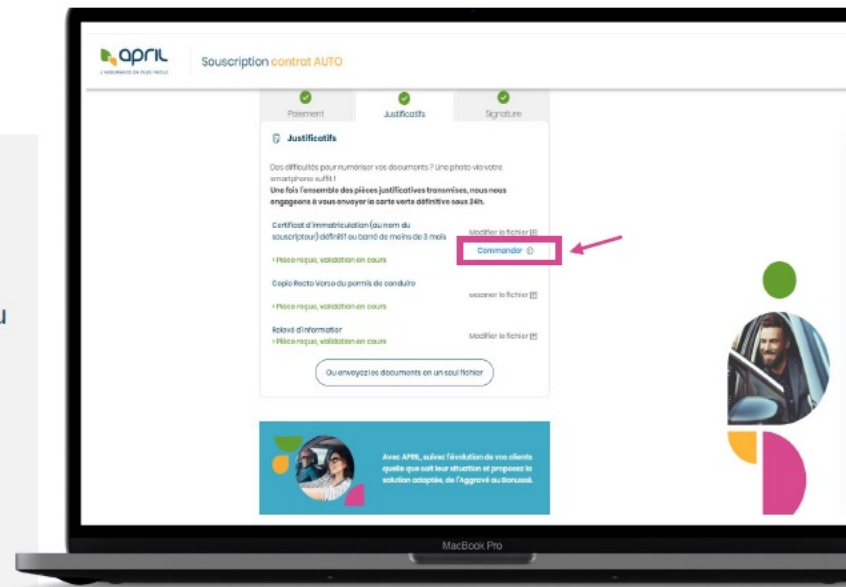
april
L'ASSURANCE EN PLUS FACILE

Souscription contrat AUTO

Paiement
Justificatifs
Signature

Justificatifs

Des difficultés pour numériser vos documents ? Une photo via votre smartphone suffit !
Une fois l'ensemble des pièces justificatives transmises, nous nous engageons à vous envoyer la carte verte définitive sous 24h.

Certificat d'immatriculation (au nom du souscripteur) définitif ou barré de moins de 3 mois
Modifier le fichier
Commander
> Pièce reçue, validation en cours

Copie Recto Verso du permis de conduire
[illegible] le fichier
> Pièce reçue, validation en cours

Relevé d'information
Modifier le fichier
> Pièce reçue, validation en cours

Ou envoyez les documents en un seul fichier

Avec APRIL, suivez l'évolution de vos clients quelle que soit leur situation et proposez la solution adaptée, de l'Aggravé au Bonussé.

MacBook Pro

u